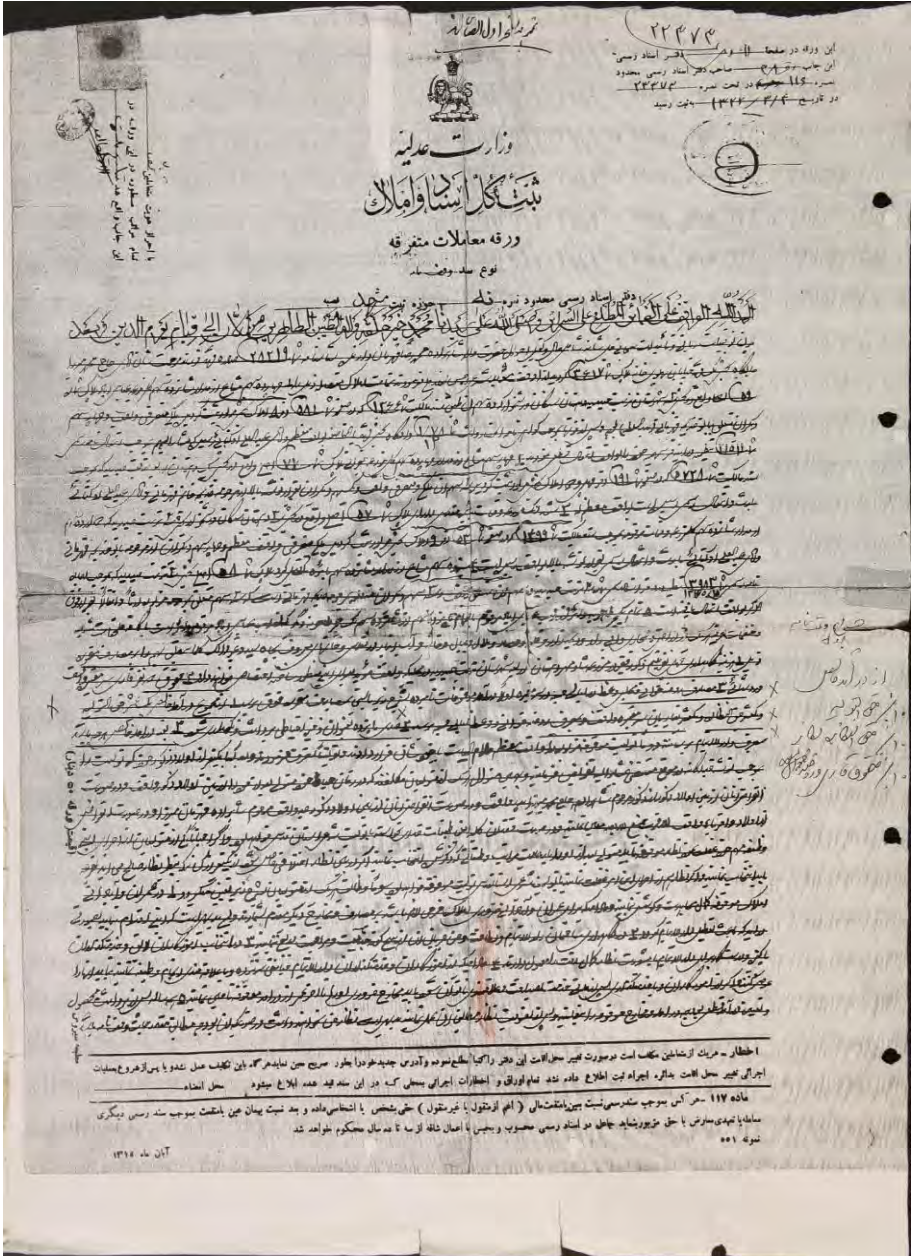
۲۲۳۷۳

این ورقه در صفحه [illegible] دفتر اسناد رسمی
این جلد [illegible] صاحب دفتر اسناد رسمی محدود
نمره ۱۱۶ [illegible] در تحت نمره ۲۳۳۷۳
در تاریخ ۴/۴/۱۳۲۲ ثبت رسید

وزارت عدلیه
ثبت کل اسناد و املاک
ورقه معاملات متفرقه
نوع سند وقف نامه

دفتر اسناد رسمی محدود نمره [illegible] حوزه ثبت مشهد

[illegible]

اخطار - هریک از متعاملین مکلف است درصورت تغییر محل اقامت این دفتر را کتباً مطلع نموده و آدرس جدید خود را بطور صریح معین نمایند. والا ابلاغ اوراق و اخطاریه و اجرائیه به محل اقامت سابق ابلاغ شده تلقی خواهد شد.

ماده ۱۱۷ - هرکس بموجب سند رسمی نسبت به مال (اعم از منقول یا غیر منقول) حقی بشخص یا اشخاصی داده و بعد نسبت به همان مال معامله یا تعهدی معارض با حق مزبور نماید بحبس با اعمال شاقه از سه تا ده سال محکوم خواهد شد

نمونه ۵۵۱

آبان ماه ۱۳۱۵

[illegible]